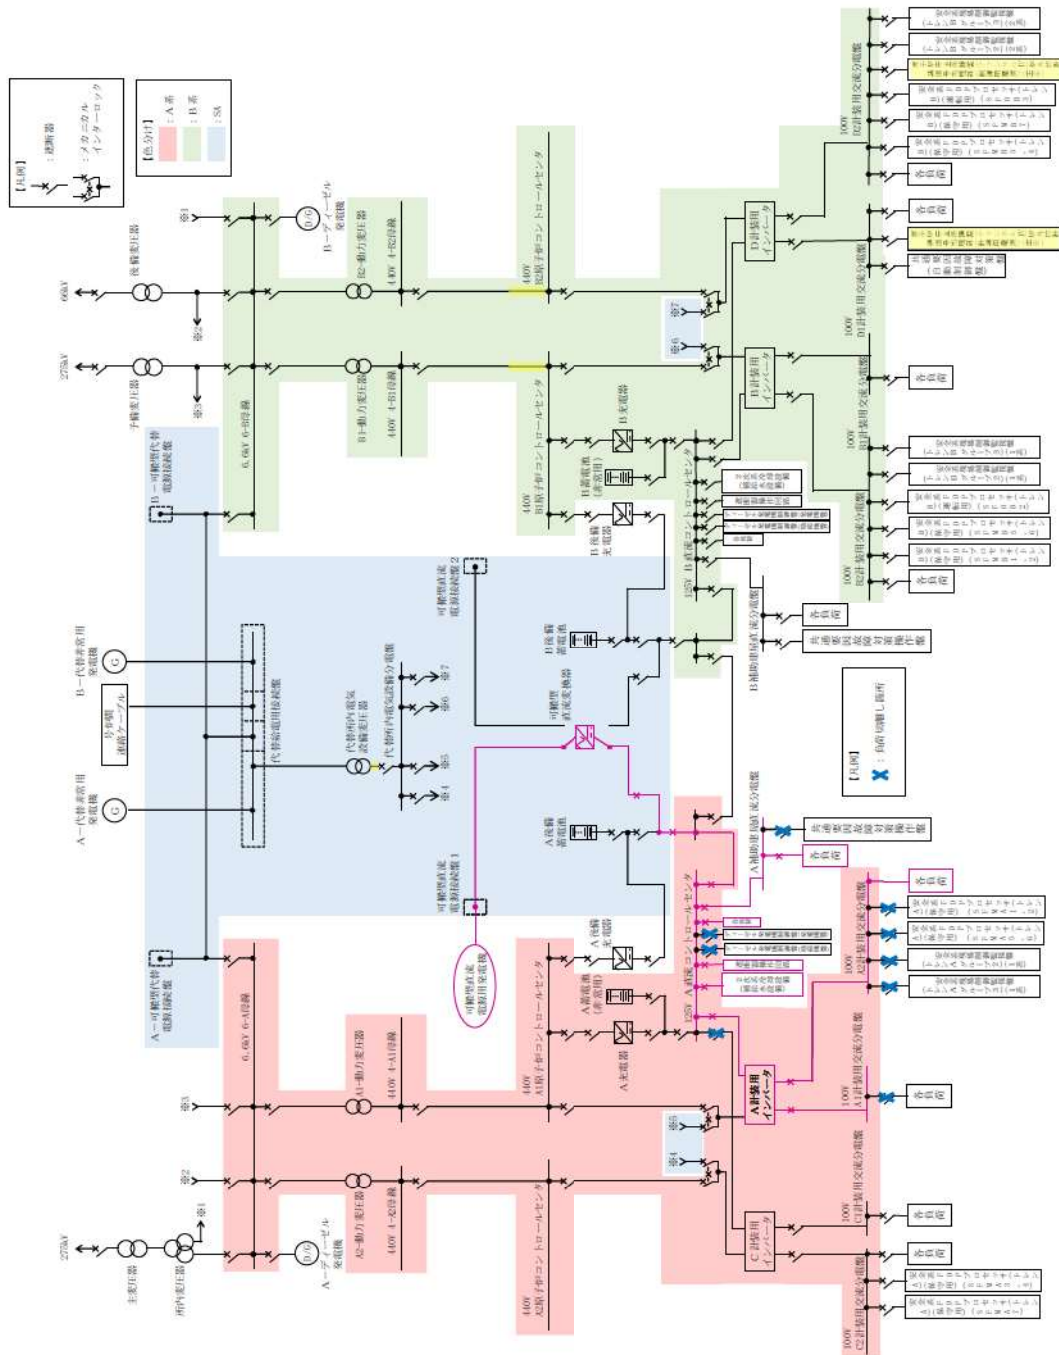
【凡例】
：遮断器
：メカニカルインターロック

【色分け】
：A系
：B系
：SA

66kV
275kV
後備変圧器
予備変圧器
主変圧器
所内変圧器
275kV
至1
至2
至3
至2
至3

D/G
B－ディーゼル発電機
D/G
A－ディーゼル発電機

6.6kV 6-B母線
6.6kV 6-A母線

B2－動力変圧器
B1－動力変圧器
A1－動力変圧器
A2－動力変圧器

440V 4-B2母線
440V 4-B1母線
440V 4-A1母線
440V 4-A2母線

440V B2原子炉コントロールセンタ
440V B1原子炉コントロールセンタ
440V A1原子炉コントロールセンタ
440V A2原子炉コントロールセンタ

B－可搬型代替電源接続盤
A－可搬型代替電源接続盤

B－代替非常用発電機
A－代替非常用発電機
G
G
号炉間連絡ケーブル
代替給電用接続盤
代替所内電気設備変圧器
代替所内電気設備分電盤
至7
至6
至5
至4

可搬型直流電源接続盤2
可搬型直流電源接続盤1
可搬型直流電源用発電機
可搬型直流変換器

B充電器
B蓄電池（非常用）
B後備充電器
B後備蓄電池
A後備蓄電池
A後備充電器
A蓄電池（非常用）
A充電器

125V B直流コントロールセンタ
125V A直流コントロールセンタ
B補助建屋直流分電盤
A補助建屋直流分電盤

至7
至6
至5
至4

B計装用インバータ
D計装用インバータ
A計装用インバータ
C計装用インバータ

100V B2計装用交流分電盤
100V D計装用交流分電盤
100V B計装用交流分電盤
100V B2計装用交流分電盤
100V A2計装用交流分電盤
100V A計装用交流分電盤
100V C計装用交流分電盤
100V C2計装用交流分電盤

各負荷
各負荷
各負荷
各負荷
各負荷
各負荷
各負荷
各負荷
各負荷

共通要因故障対策操作盤
共通要因故障対策操作盤

安全系計装用計器電源
安全保護系ロジック
原子炉保護系ラック
安全系計装用計器電源
中央制御室

【凡例】
：負荷切離し箇所